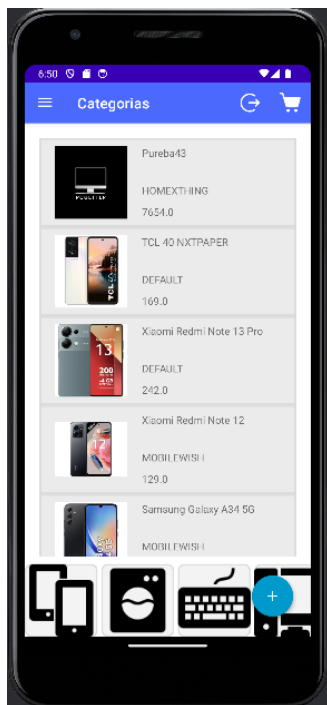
6:50

Categorias

Pureba43

HOMEXTHING

7654.0

TCL 40 NXTPAPER

DEFAULT

169.0

Xiaomi Redmi Note 13 Pro

DEFAULT

242.0

Xiaomi Redmi Note 12

MOBILEWISH

129.0

Samsung Galaxy A34 5G

MOBILEWISH

+